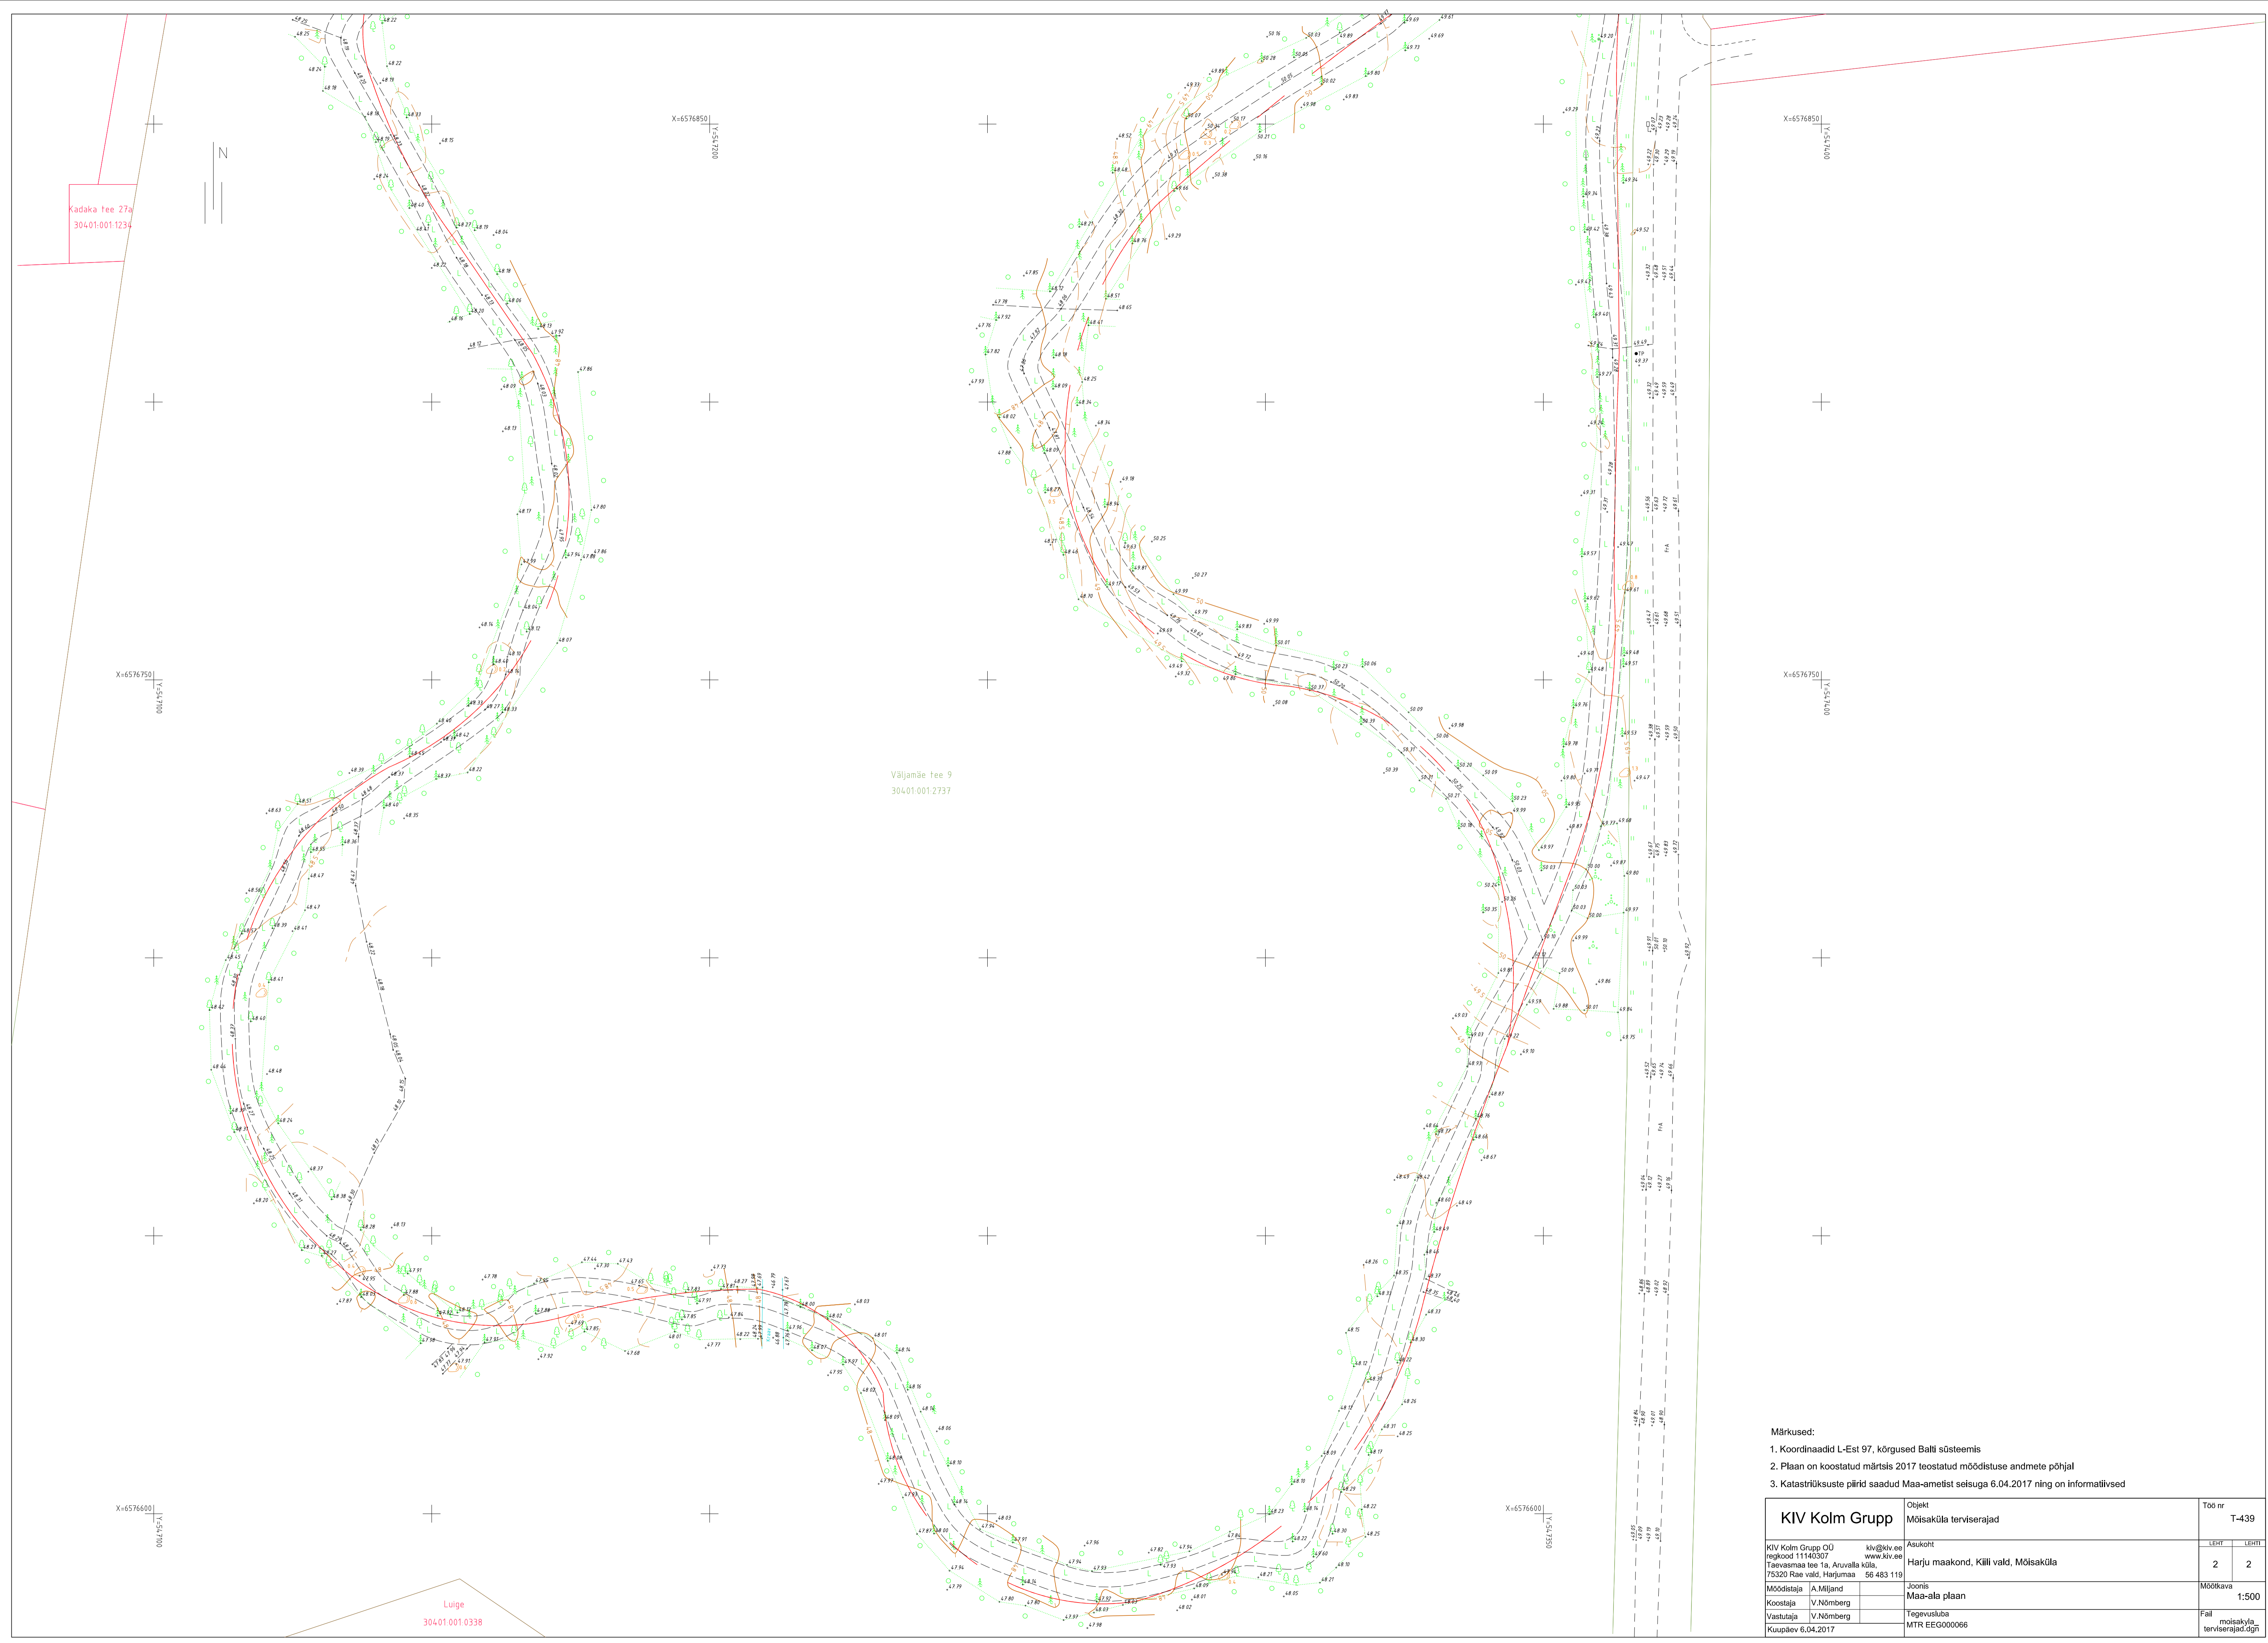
N

Kadaka tee 27a
30401:001:1234

X=6576850
Y=547200

X=6576850
Y=547400

X=6576750
Y=547000

X=6576750
Y=547400

Väljamäe tee 9
30401:001:2737

X=6576600
Y=547000

X=6576600
Y=547350

Luige
30401:001:0338

Märkused:
1. Koordinaadid L-Est 97, kõrgused Balti süsteemis
2. Plaan on koostatud märtsis 2017 teostatud mõõdistuse andmete põhjal
3. Katastriüksuste piirid saadud Maa-ametist seisuga 6.04.2017 ning on informatiivsed

| KIV Kolm Grupp | | Objekt Mõisaküla terviserajad | Töö nr T-439 |
|---|---|---|---|
| KIV Kolm Grupp OÜ regkood 11140307 Taevasmaa tee 1a, Aruvalla küla, 75320 Rae vald, Harjumaa | kiv@kiv.ee www.kiv.ee 56 483 119 | Asukoht Harju maakond, Kiili vald, Mõisaküla | LEHT 2 LEHTI 2 |
| Mõõdistaja | A.Miljand | Joonis Maa-ala plaan | Mõõtkava 1:500 |
| Koostaja | V.Nõmberg | | |
| Vastutaja | V.Nõmberg | Tegevusluba MTR EEG000066 | Fail moisakyla terviserajad.dgn |
| Kuupäev 6.04.2017 | | | |